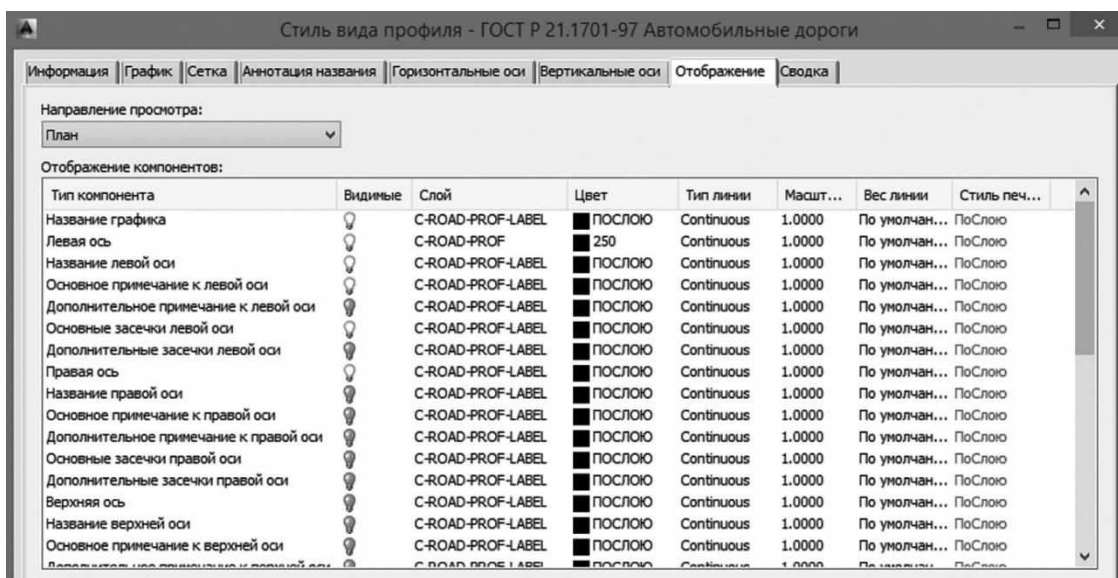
Стиль вида профиля - ГОСТ Р 21.1701-97 Автомобильные дороги

Информация | График | Сетка | Аннотация названия | Горизонтальные оси | Вертикальные оси | Отображение | Сводка

Направление просмотра:

План

Отображение компонентов:

| Тип компонента | Видимые | Слой | Цвет | Тип линии | Масшт... | Вес линии | Стиль печ... |
|---|---|---|---|---|---|---|---|
| Название графика | | C-ROAD-PROF-LABEL | ПОСЛОЮ | Continuous | 1.0000 | По умолчан... | ПоСлою |
| Левая ось | | C-ROAD-PROF | 250 | Continuous | 1.0000 | По умолчан... | ПоСлою |
| Название левой оси | | C-ROAD-PROF-LABEL | ПОСЛОЮ | Continuous | 1.0000 | По умолчан... | ПоСлою |
| Основное примечание к левой оси | | C-ROAD-PROF-LABEL | ПОСЛОЮ | Continuous | 1.0000 | По умолчан... | ПоСлою |
| Дополнительное примечание к левой оси | | C-ROAD-PROF-LABEL | ПОСЛОЮ | Continuous | 1.0000 | По умолчан... | ПоСлою |
| Основные засечки левой оси | | C-ROAD-PROF-LABEL | ПОСЛОЮ | Continuous | 1.0000 | По умолчан... | ПоСлою |
| Дополнительные засечки левой оси | | C-ROAD-PROF-LABEL | ПОСЛОЮ | Continuous | 1.0000 | По умолчан... | ПоСлою |
| Правая ось | | C-ROAD-PROF-LABEL | ПОСЛОЮ | Continuous | 1.0000 | По умолчан... | ПоСлою |
| Название правой оси | | C-ROAD-PROF-LABEL | ПОСЛОЮ | Continuous | 1.0000 | По умолчан... | ПоСлою |
| Основное примечание к правой оси | | C-ROAD-PROF-LABEL | ПОСЛОЮ | Continuous | 1.0000 | По умолчан... | ПоСлою |
| Дополнительное примечание к правой оси | | C-ROAD-PROF-LABEL | ПОСЛОЮ | Continuous | 1.0000 | По умолчан... | ПоСлою |
| Основные засечки правой оси | | C-ROAD-PROF-LABEL | ПОСЛОЮ | Continuous | 1.0000 | По умолчан... | ПоСлою |
| Дополнительные засечки правой оси | | C-ROAD-PROF-LABEL | ПОСЛОЮ | Continuous | 1.0000 | По умолчан... | ПоСлою |
| Верхняя ось | | C-ROAD-PROF-LABEL | ПОСЛОЮ | Continuous | 1.0000 | По умолчан... | ПоСлою |
| Название верхней оси | | C-ROAD-PROF-LABEL | ПОСЛОЮ | Continuous | 1.0000 | По умолчан... | ПоСлою |
| Основное примечание к верхней оси | | C-ROAD-PROF-LABEL | ПОСЛОЮ | Continuous | 1.0000 | По умолчан... | ПоСлою |
| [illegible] | | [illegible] | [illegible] | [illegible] | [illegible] | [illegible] | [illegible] |